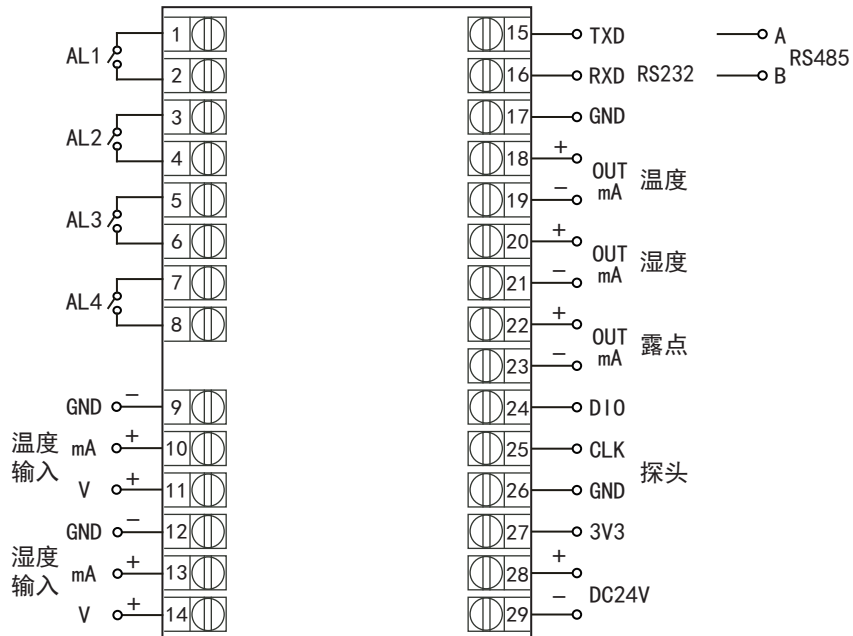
AL1
1
2
AL2
3
4
AL3
5
6
AL4
7
8
GND − 9
温度输入 mA + 10
V + 11
GND − 12
湿度输入 mA + 13
V + 14

15 TXD
16 RXD RS232
17 GND
18 + OUT mA 温度
19 −
20 + OUT mA 湿度
21 −
22 + OUT mA 露点
23 −
24 DIO
25 CLK 探头
26 GND
27 3V3
28 +
29 − DC24V

A
B RS485